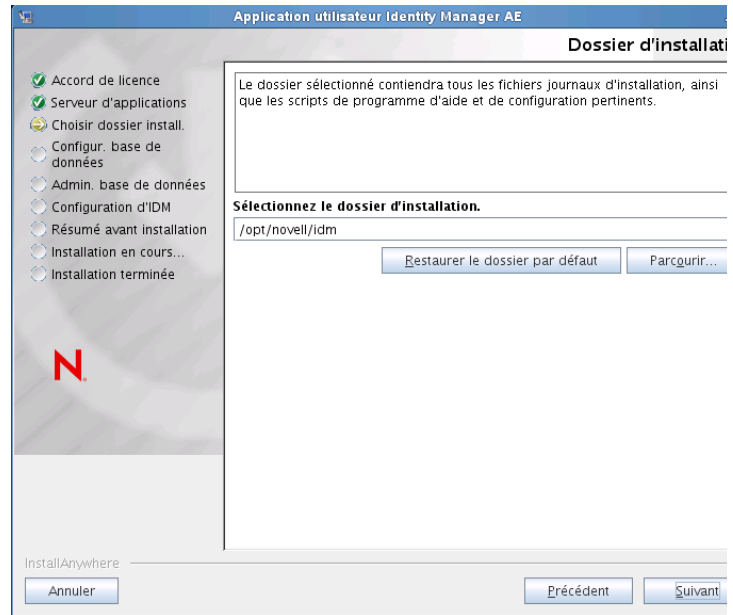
Application utilisateur Identity Manager AE

Dossier d'installati

Accord de licence
Serveur d'applications
Choisir dossier install.
Configur. base de données
Admin. base de données
Configuration d'IDM
Résumé avant installation
Installation en cours...
Installation terminée

N

Le dossier sélectionné contiendra tous les fichiers journaux d'installation, ainsi que les scripts de programme d'aide et de configuration pertinents.

Sélectionnez le dossier d'installation.

/opt/novell/idm

Restaurer le dossier par défaut

Parcourir...

InstallAnywhere

Annuler

Précédent

Suivant